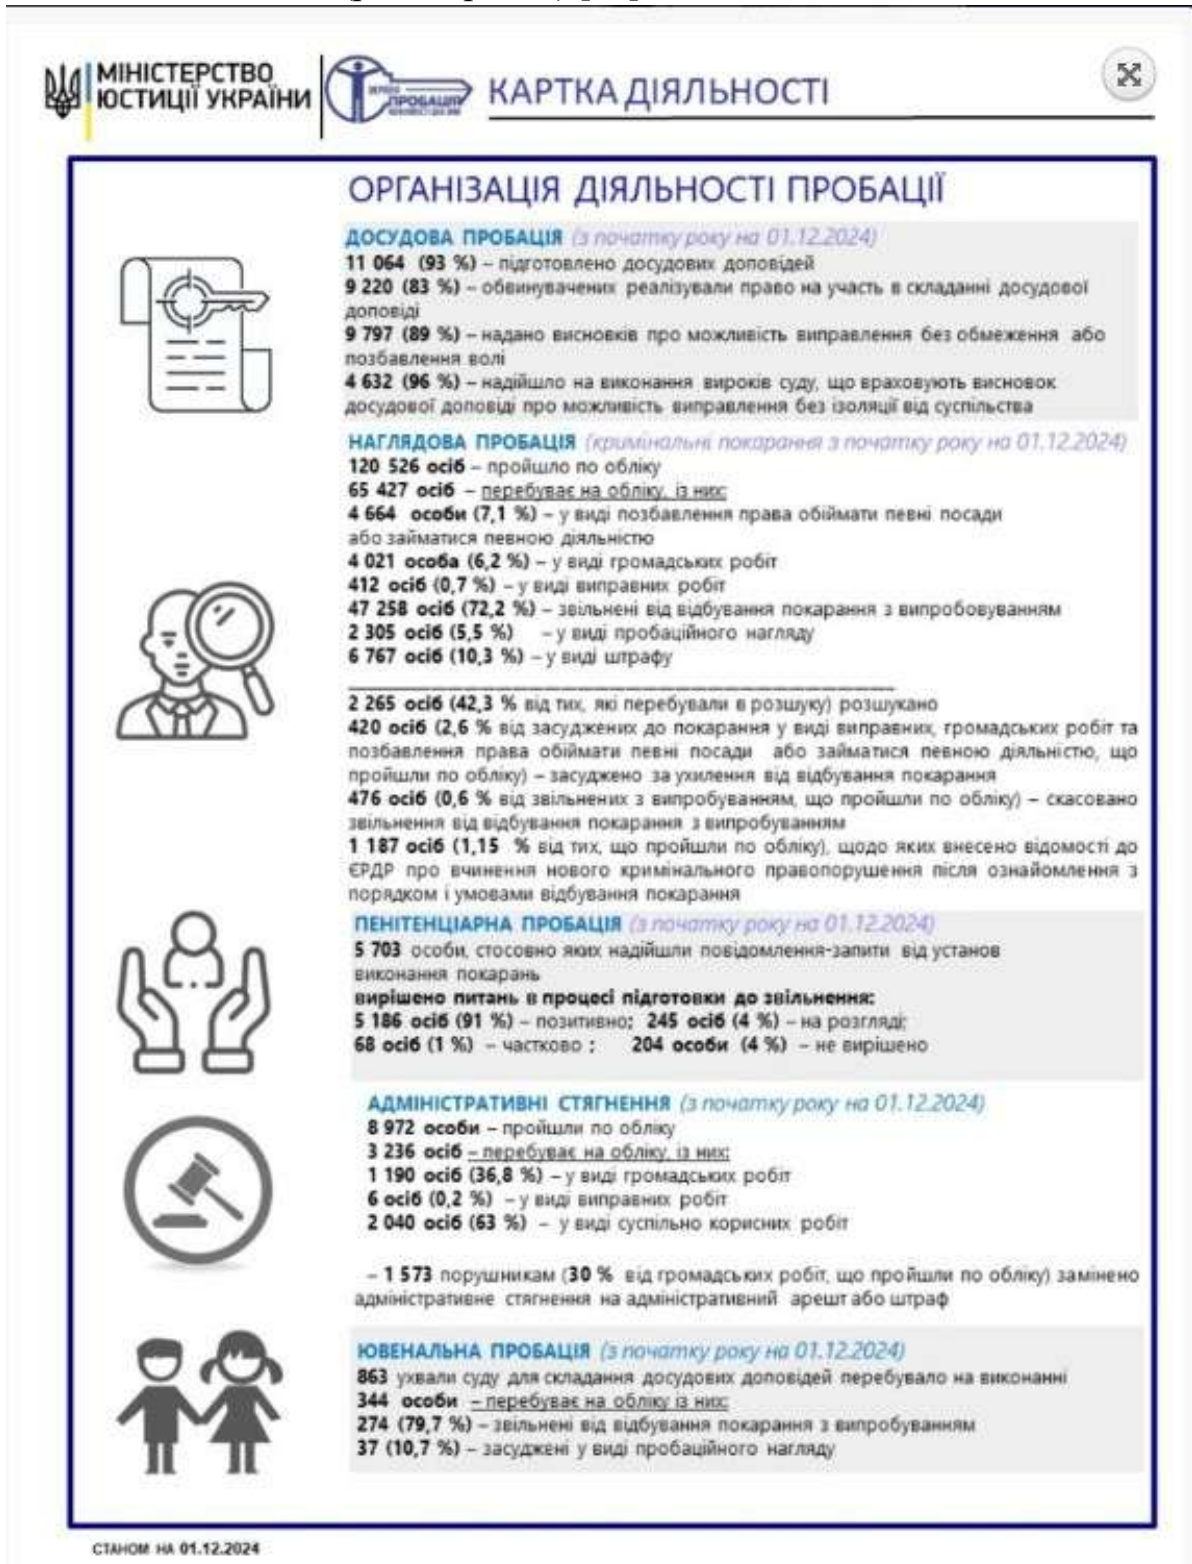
МІНІСТЕРСТВО ЮСТИЦІЇ УКРАЇНИ

ПРОБАЦІЯ

КАРТКА ДІЯЛЬНОСТІ

ОРГАНІЗАЦІЯ ДІЯЛЬНОСТІ ПРОБАЦІЇ

ДОСУДОВА ПРОБАЦІЯ (з початку року на 01.12.2024)
11 064 (93 %) – підготовлено досудових доповідей
9 220 (83 %) – обвинувачених реалізували право на участь в складанні досудової доповіді
9 797 (89 %) – надано висновків про можливість виправлення без обмеження або позбавлення волі
4 632 (96 %) – надійшло на виконання вироків суду, що враховують висновок досудової доповіді про можливість виправлення без ізоляції від суспільства

НАГЛЯДОВА ПРОБАЦІЯ (кримінальні покарання з початку року на 01.12.2024)
120 526 осіб – пройшло по обліку
65 427 осіб – перебуває на обліку, із них:
4 664 особи (7,1 %) – у виді позбавлення права обіймати певні посади або займатися певною діяльністю
4 021 особа (6,2 %) – у виді громадських робіт
412 осіб (0,7 %) – у виді виправних робіт
47 258 осіб (72,2 %) – звільнені від відбування покарання з випробовуванням
2 305 осіб (5,5 %) – у виді пробаційного нагляду
6 767 осіб (10,3 %) – у виді штрафу

2 265 осіб (42,3 % від тих, які перебували в розшуку) розшукано
420 осіб (2,6 % від засуджених до покарання у виді виправних, громадських робіт та позбавлення права обіймати певні посади або займатися певною діяльністю, що пройшли по обліку) – засуджено за ухилення від відбування покарання
476 осіб (0,6 % від звільнених з випробуванням, що пройшли по обліку) – скасовано звільнення від відбування покарання з випробуванням
1 187 осіб (1,15 % від тих, що пройшли по обліку), щодо яких внесено відомості до ЄРДР про вчинення нового кримінального правопорушення після ознайомлення з порядком і умовами відбування покарання

ПЕНІТЕНЦІАРНА ПРОБАЦІЯ (з початку року на 01.12.2024)
5 703 особи, стосовно яких надійшли повідомлення-запити від установ виконання покарань
вирішено питань в процесі підготовки до звільнення:
5 186 осіб (91 %) – позитивно; 245 осіб (4 %) – на розгляді;
68 осіб (1 %) – частково ; 204 особи (4 %) – не вирішено

АДМІНІСТРАТИВНІ СТЯГНЕННЯ (з початку року на 01.12.2024)
8 972 особи – пройшли по обліку
3 236 осіб – перебуває на обліку, із них:
1 190 осіб (36,8 %) – у виді громадських робіт
6 осіб (0,2 %) – у виді виправних робіт
2 040 осіб (63 %) – у виді суспільно корисних робіт

– 1 573 порушникам (30 % від громадських робіт, що пройшли по обліку) замінено адміністративне стягнення на адміністративний арешт або штраф

ЮВЕНАЛЬНА ПРОБАЦІЯ (з початку року на 01.12.2024)
863 ухвали суду для складання досудових доповідей перебувало на виконанні
344 особи – перебуває на обліку із них:
274 (79,7 %) – звільнені від відбування покарання з випробуванням
37 (10,7 %) – засуджені у виді пробаційного нагляду

СТАНОМ НА 01.12.2024